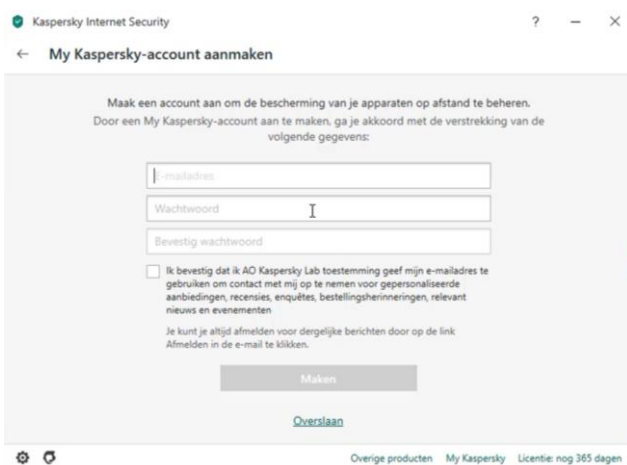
Kaspersky Internet Security

? — ×

← My Kaspersky-account aanmaken

Maak een account aan om de bescherming van je apparaten op afstand te beheren.
Door een My Kaspersky-account aan te maken, ga je akkoord met de verstrekking van de volgende gegevens:

E-mailadres

Wachtwoord

Bevestig wachtwoord

Ik bevestig dat ik AO Kaspersky Lab toestemming geef mijn e-mailadres te gebruiken om contact met mij op te nemen voor gepersonaliseerde aanbiedingen, recensies, enquêtes, bestellingsherinneringen, relevant nieuws en evenementen

Je kunt je altijd afmelden voor dergelijke berichten door op de link Afmelden in de e-mail te klikken.

Maken

Overslaan

Overige producten My Kaspersky Licentie: nog 365 dagen